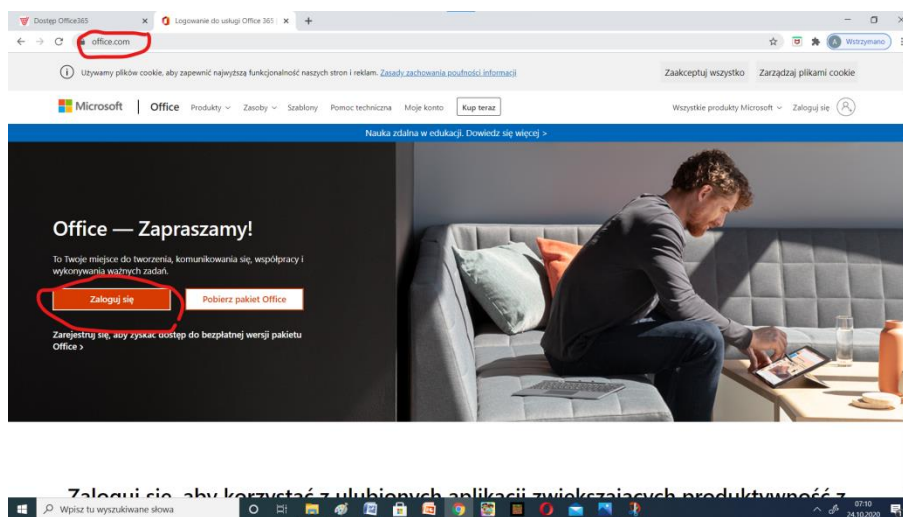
Dostęp Office365
Logowanie do usługi Office 365 | ×
+
office.com
Wstrzymano

Używamy plików cookie, aby zapewnić najwyższą funkcjonalność naszych stron i reklam. Zasady zachowania poufności informacji
Zaakceptuj wszystko
Zarządzaj plikami cookie

Microsoft | Office Produkty Zasoby Szablony Pomoc techniczna Moje konto Kup teraz
Wszystkie produkty Microsoft Zaloguj się

Nauka zdalna w edukacji. Dowiedz się więcej >

Office — Zapraszamy!

To Twoje miejsce do tworzenia, komunikowania się, współpracy i wykonywania ważnych zadań.

Zaloguj się
Pobierz pakiet Office

Zarejestruj się, aby uzyskać dostęp do bezpłatnej wersji pakietu Office >

Zaloguj się, aby korzystać z ulubionych aplikacji zwiększających produktywność z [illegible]

Wpisz tu wyszukiwane słowa
07:10
24.10.2020